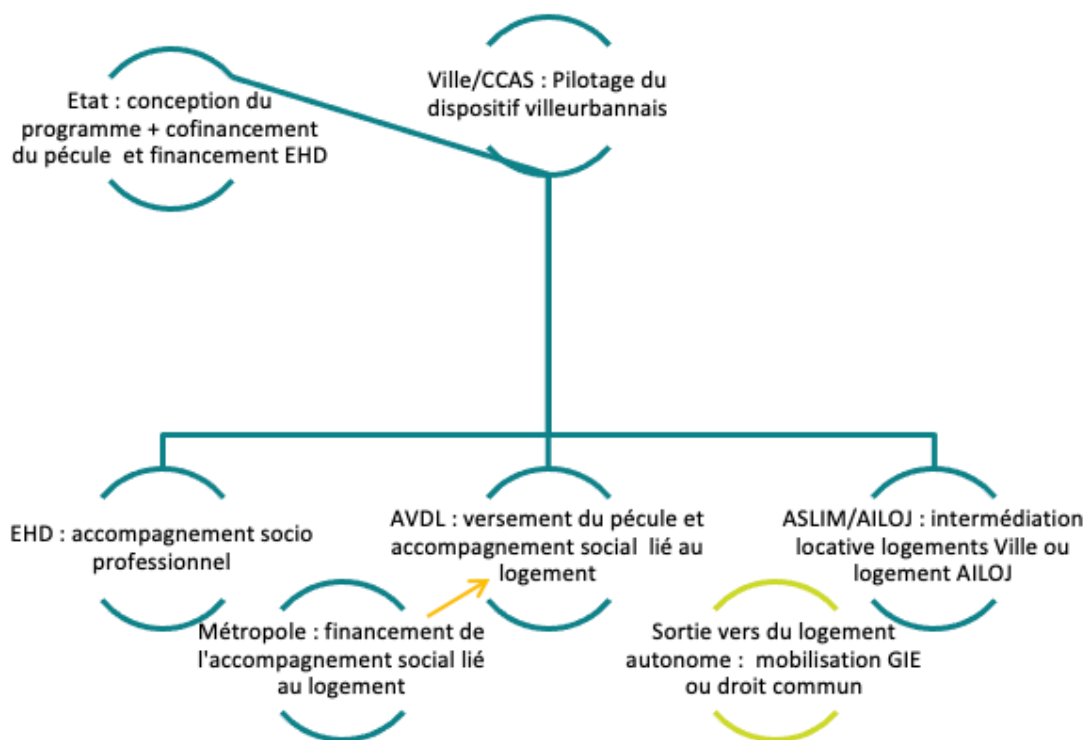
Etat : conception du programme + cofinancement du pécule et financement EHD

Ville/CCAS : Pilotage du dispositif villeurbannais

EHD : accompagnement socio professionnel

AVDL : versement du pécule et accompagnement social lié au logement

ASLIM/AILOJ : intermédiation locative logements Ville ou logement AILOJ

Métropole : financement de l'accompagnement social lié au logement

Sortie vers du logement autonome : mobilisation GIE ou droit commun